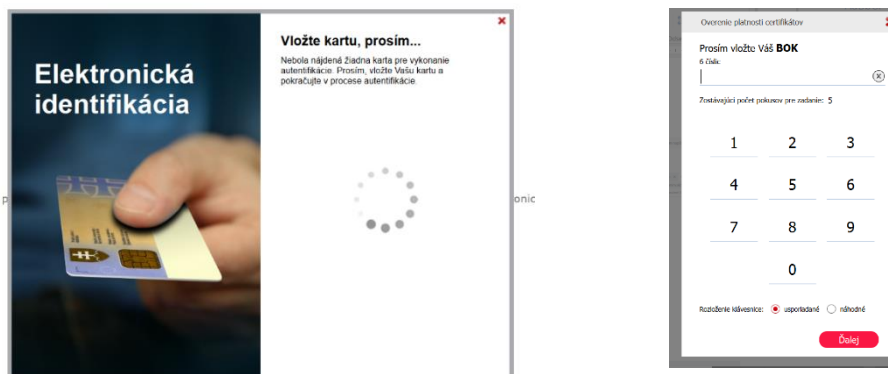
Elektronická identifikácia

×

Vložte kartu, prosím...

Nebola nájdená žiadna karta pre vykonanie autentifikácie. Prosím, vložte Vašu kartu a pokračujte v procese autentifikácie.

p

onic

Overenie platnosti certifikátov

Prosím vložte Váš BOK

6 čísiel

Zostávajúci počet pokusov pre zadanie: 5

| 1 | 2 | 3 |
|---|---|---|
| 4 | 5 | 6 |
| 7 | 8 | 9 |
|   | 0 |   |

Rozloženie klávesnice: usporiadané náhodné

Ďalej